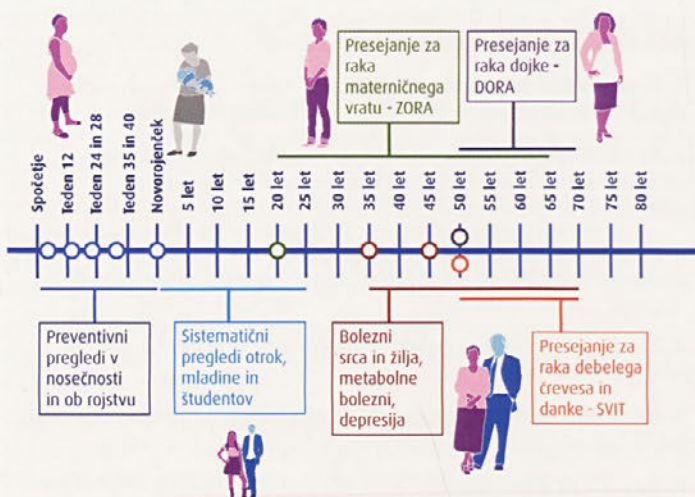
Presejanje za raka materničnega vratu - ZORA

Presejanje za raka dojke - DORA

Spočetje
Teden 12
Teden 24 in 28
Teden 35 in 40
Novorojenček
5 let
10 let
15 let
20 let
25 let
30 let
35 let
40 let
45 let
50 let
55 let
60 let
65 let
70 let
75 let
80 let

Preventivni pregledi v nosečnosti in ob rojstvu

Sistematični pregledi otrok, mladine in študentov

Bolezni srca in žilja, metabolne bolezni, depresija

Presejanje za raka debelega črevesa in danke - SVIT